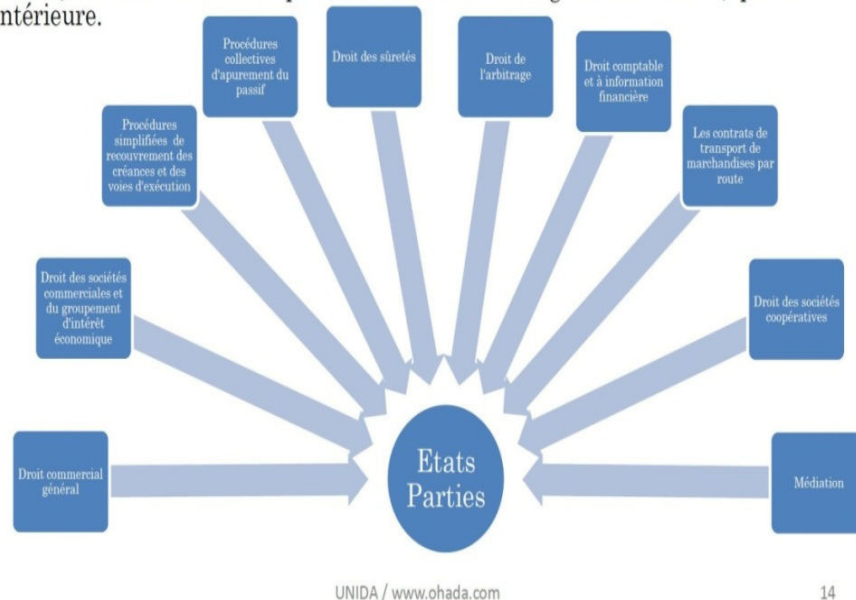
ntérieure.

Procédures simplifiées de recouvrement des créances et des voies d'exécution

Procédures collectives d'apurement du passif

Droit des sûretés

Droit de l'arbitrage

Droit comptable et à information financière

Les contrats de transport de marchandises par route

Droit des sociétés commerciales et du groupement d'intérêt économique

Droit des sociétés coopératives

Droit commercial général

Etats Parties

Médiation

UNIDA / www.ohada.com

14